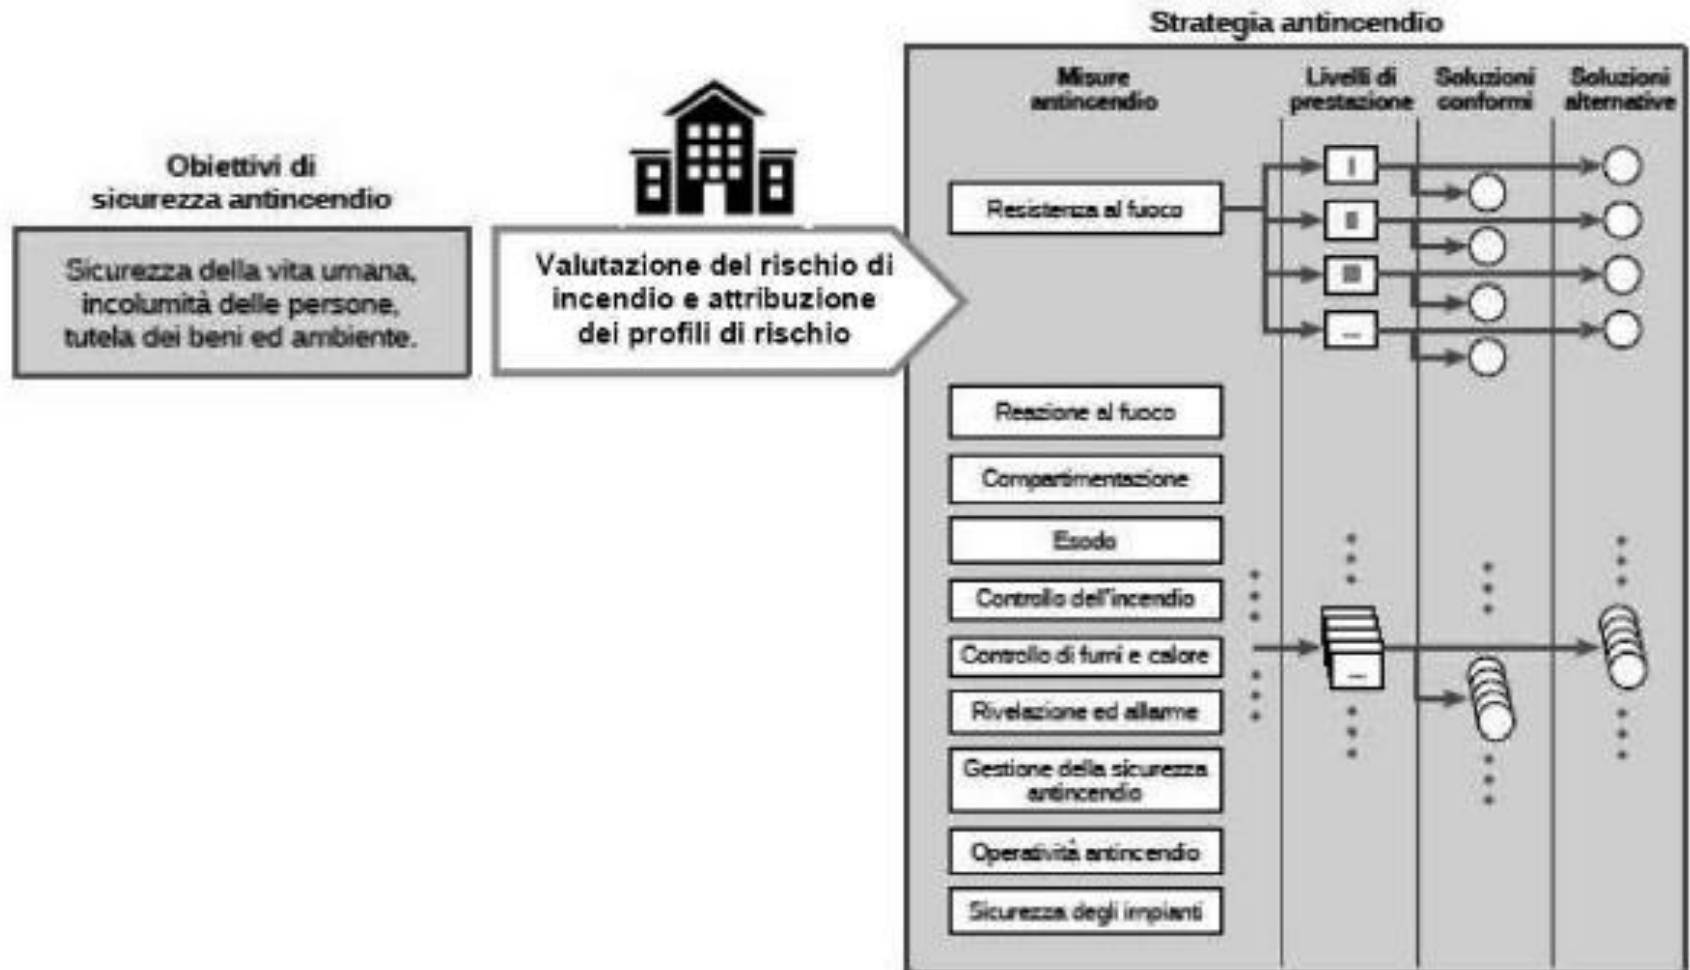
Obiettivi di sicurezza antincendio

Sicurezza della vita umana, incolumità delle persone, tutela dei beni ed ambiente.

Valutazione del rischio di incendio e attribuzione dei profili di rischio

Strategia antincendio

Misure antincendio

Livelli di prestazione

Soluzioni conformi

Soluzioni alternative

Resistenza al fuoco

I

II

III

...

Reazione al fuoco

Compartimentazione

Esodo

Controllo dell'incendio

Controllo di fumi e calore

Rivelazione ed allarme

Gestione della sicurezza antincendio

Operatività antincendio

Sicurezza degli impianti

...